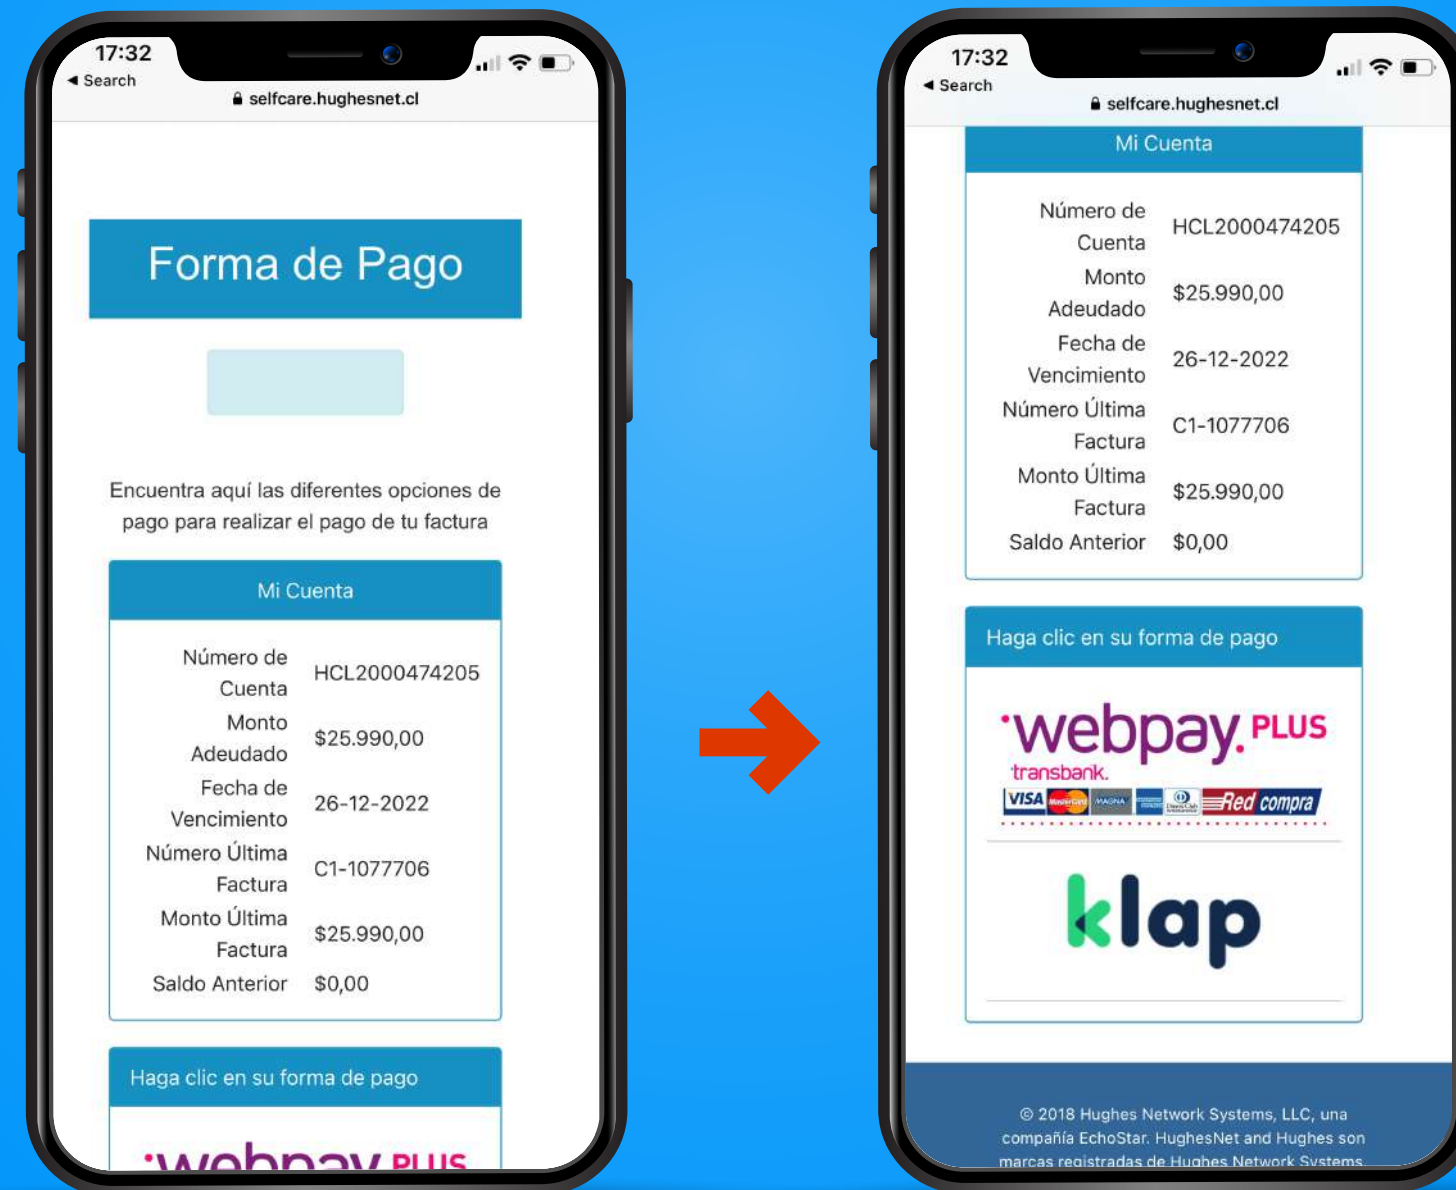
17:32
◂ Search
selfcare.hughesnet.cl

Forma de Pago

Encuentra aquí las diferentes opciones de pago para realizar el pago de tu factura

Mi Cuenta

| | |
|---|---|
| Número de Cuenta | HCL2000474205 |
| Monto Adeudado | $25.990,00 |
| Fecha de Vencimiento | 26-12-2022 |
| Número Última Factura | C1-1077706 |
| Monto Última Factura | $25.990,00 |
| Saldo Anterior | $0,00 |

Haga clic en su forma de pago

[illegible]

17:32
◂ Search
selfcare.hughesnet.cl

Mi Cuenta

| | |
|---|---|
| Número de Cuenta | HCL2000474205 |
| Monto Adeudado | $25.990,00 |
| Fecha de Vencimiento | 26-12-2022 |
| Número Última Factura | C1-1077706 |
| Monto Última Factura | $25.990,00 |
| Saldo Anterior | $0,00 |

Haga clic en su forma de pago

webpay. PLUS
transbank.
VISA MasterCard MAGNA Diners Club Red compra

klap

© 2018 Hughes Network Systems, LLC, una compañía EchoStar. HughesNet and Hughes son marcas registradas de Hughes Network Systems